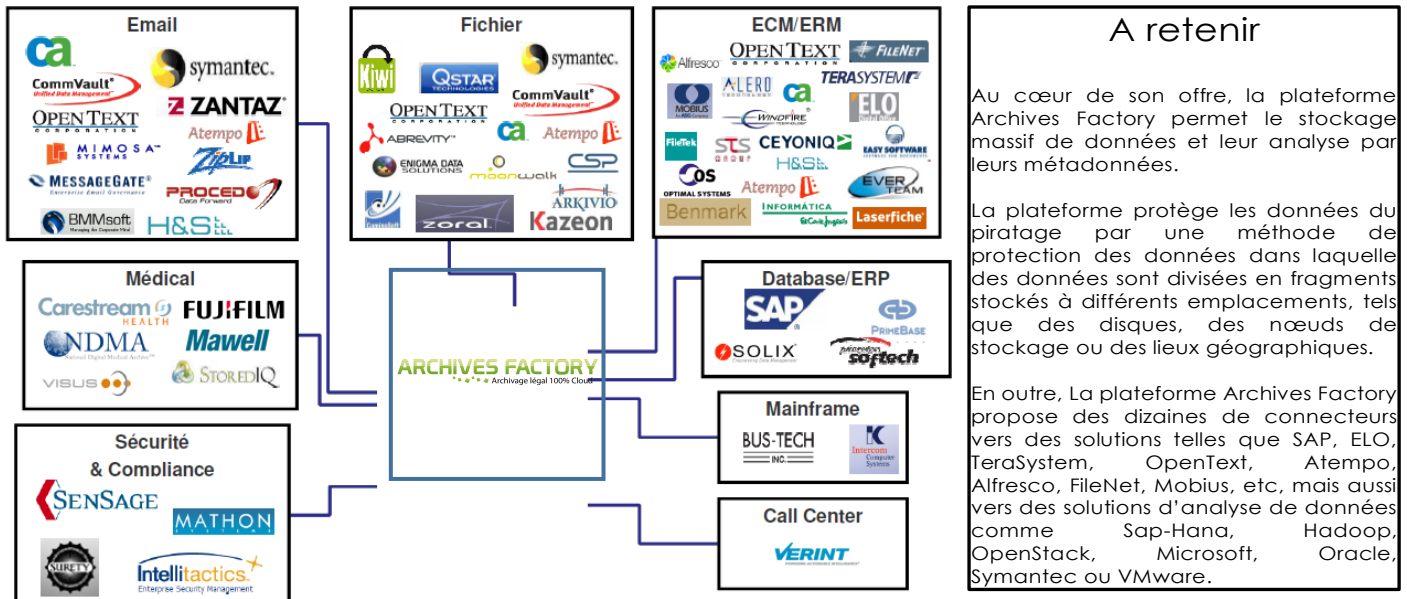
Email

ca
symantec.
CommVault
Unified Data Management
ZANTAZ
OPENTEXT
CORPORATION
Atempo
MIMOSA SYSTEMS
ZipLip
MESSAGEGATE
Enterprise Email Governance
PROCEDO
Data Forward
BMMsoft
H&S

Fichier

Kiwi
QSTAR TECHNOLOGIES
symantec.
OPENTEXT
CORPORATION
CommVault
Unified Data Management
ABREVITY
ca
Atempo
ENIGMA DATA SOLUTIONS
moonwalk
CSP
ARKIVIO
zoral
Kazeon

ECM/ERM

Alfresco
OPENTEXT
CORPORATION
FILENET
TERASYSTEM
MOBIUS
ALERO
ca
ELO
WINDFIRE
FileTek
STS GROUP
CEYONIQ
EASY SOFTWARE
H&S
OS OPTIMAL SYSTEMS
Atempo
EVER TEAM
Benmark
INFORMÁTICA
Laserfiche

Médical

Carestream HEALTH
FUJIFILM
NDMA
National Digital Medical Archive
Mawell
VISUS
StoredIQ

Sécurité
& Compliance

SenSage
MATHON
SURETY
Intellitactics
Enterprise Security Management

ARCHIVES FACTORY
Archivage légal 100% Cloud

Database/ERP

SAP
PRIMEBASE
SOLIX
softech

Mainframe

BUS-TECH INC.
Intercom Computer Systems

Call Center

VERINT

A retenir

Au cœur de son offre, la plateforme Archives Factory permet le stockage massif de données et leur analyse par leurs métadonnées.

La plateforme protège les données du piratage par une méthode de protection des données dans laquelle des données sont divisées en fragments stockés à différents emplacements, tels que des disques, des nœuds de stockage ou des lieux géographiques.

En outre, La plateforme Archives Factory propose des dizaines de connecteurs vers des solutions telles que SAP, ELO, TeraSystem, OpenText, Atempo, Alfresco, FileNet, Mobius, etc, mais aussi vers des solutions d'analyse de données comme Sap-Hana, Hadoop, OpenStack, Microsoft, Oracle, Symantec ou VMware.